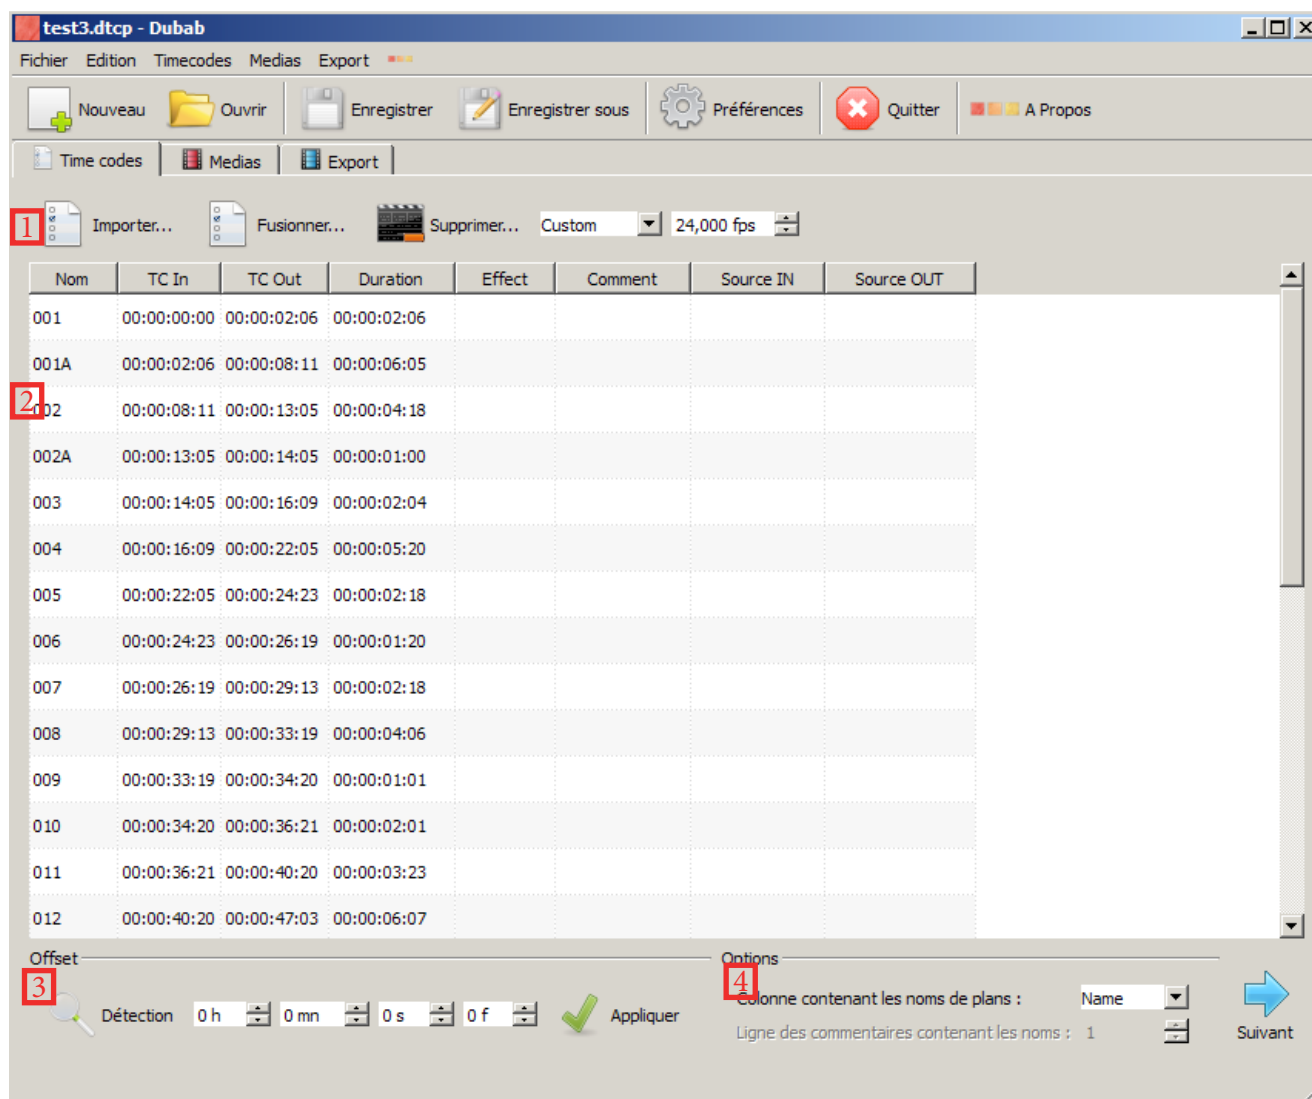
test3.dtcp - Dubab

Fichier Edition Timecodes Medias Export

Nouveau Ouvrir Enregistrer Enregistrer sous Préférences Quitter A Propos

Time codes Medias Export

1 Importer... Fusionner... Supprimer... Custom 24,000 fps

| Nom | TC In | TC Out | Duration | Effect | Comment | Source IN | Source OUT |
|---|---|---|---|---|---|---|---|
| 001 | 00:00:00:00 | 00:00:02:06 | 00:00:02:06 | | | | |
| 001A | 00:00:02:06 | 00:00:08:11 | 00:00:06:05 | | | | |
| 002 | 00:00:08:11 | 00:00:13:05 | 00:00:04:18 | | | | |
| 002A | 00:00:13:05 | 00:00:14:05 | 00:00:01:00 | | | | |
| 003 | 00:00:14:05 | 00:00:16:09 | 00:00:02:04 | | | | |
| 004 | 00:00:16:09 | 00:00:22:05 | 00:00:05:20 | | | | |
| 005 | 00:00:22:05 | 00:00:24:23 | 00:00:02:18 | | | | |
| 006 | 00:00:24:23 | 00:00:26:19 | 00:00:01:20 | | | | |
| 007 | 00:00:26:19 | 00:00:29:13 | 00:00:02:18 | | | | |
| 008 | 00:00:29:13 | 00:00:33:19 | 00:00:04:06 | | | | |
| 009 | 00:00:33:19 | 00:00:34:20 | 00:00:01:01 | | | | |
| 010 | 00:00:34:20 | 00:00:36:21 | 00:00:02:01 | | | | |
| 011 | 00:00:36:21 | 00:00:40:20 | 00:00:03:23 | | | | |
| 012 | 00:00:40:20 | 00:00:47:03 | 00:00:06:07 | | | | |

2

Offset
3 Détection 0 h 0 mn 0 s 0 f Appliquer

Options
4 Colonne contenant les noms de plans : Name
Ligne des commentaires contenant les noms : 1

Suivant